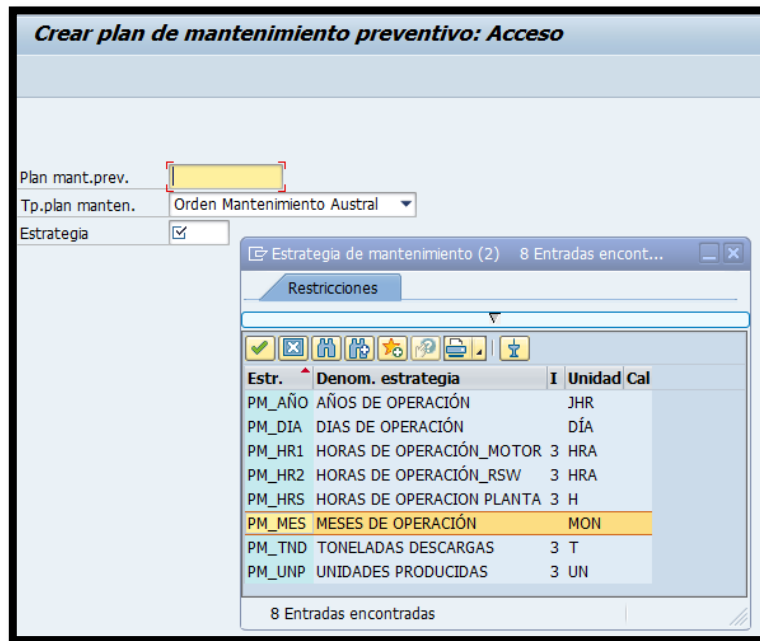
Crear plan de mantenimiento preventivo: Acceso

Plan mant.prev.

Tp.plan manten. Orden Mantenimiento Austral

Estrategia

Estrategia de mantenimiento (2) 8 Entradas encont...

Restricciones

| Estr. | Denom. estrategia | I | Unidad | Cal |
|---|---|---|---|---|
| PM_AÑO | AÑOS DE OPERACIÓN | | JHR | |
| PM_DIA | DIAS DE OPERACIÓN | | DÍA | |
| PM_HR1 | HORAS DE OPERACIÓN_MOTOR | 3 | HRA | |
| PM_HR2 | HORAS DE OPERACIÓN_RSW | 3 | HRA | |
| PM_HRS | HORAS DE OPERACION PLANTA | 3 | H | |
| PM_MES | MESES DE OPERACIÓN | | MON | |
| PM_TND | TONELADAS DESCARGAS | 3 | T | |
| PM_UNP | UNIDADES PRODUCIDAS | 3 | UN | |

8 Entradas encontradas